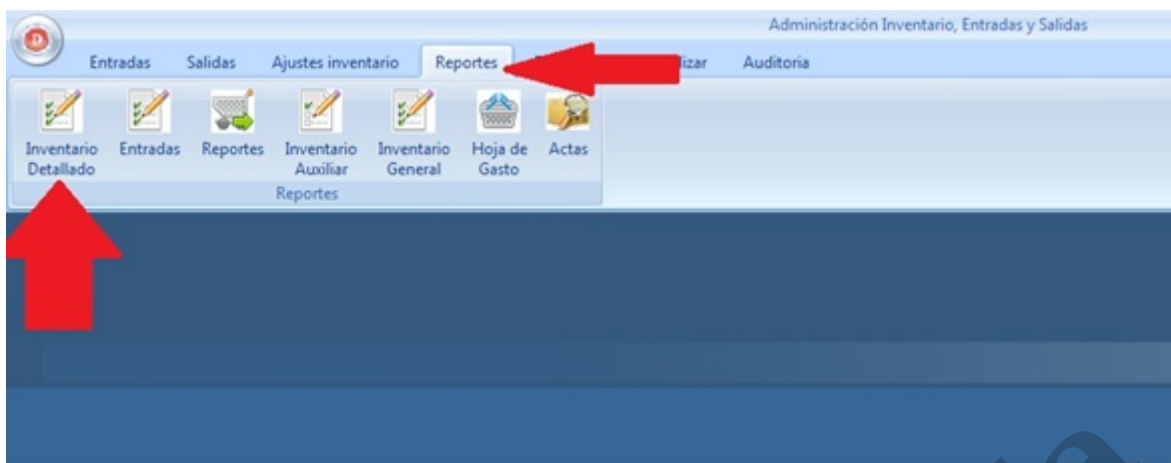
Administración Inventario, Entradas y Salidas

Entradas Salidas Ajustes inventario Reportes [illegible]lizar Auditoria

Inventario Detallado
Entradas
Reportes
Inventario Auxiliar
Inventario General
Hoja de Gasto
Actas

Reportes